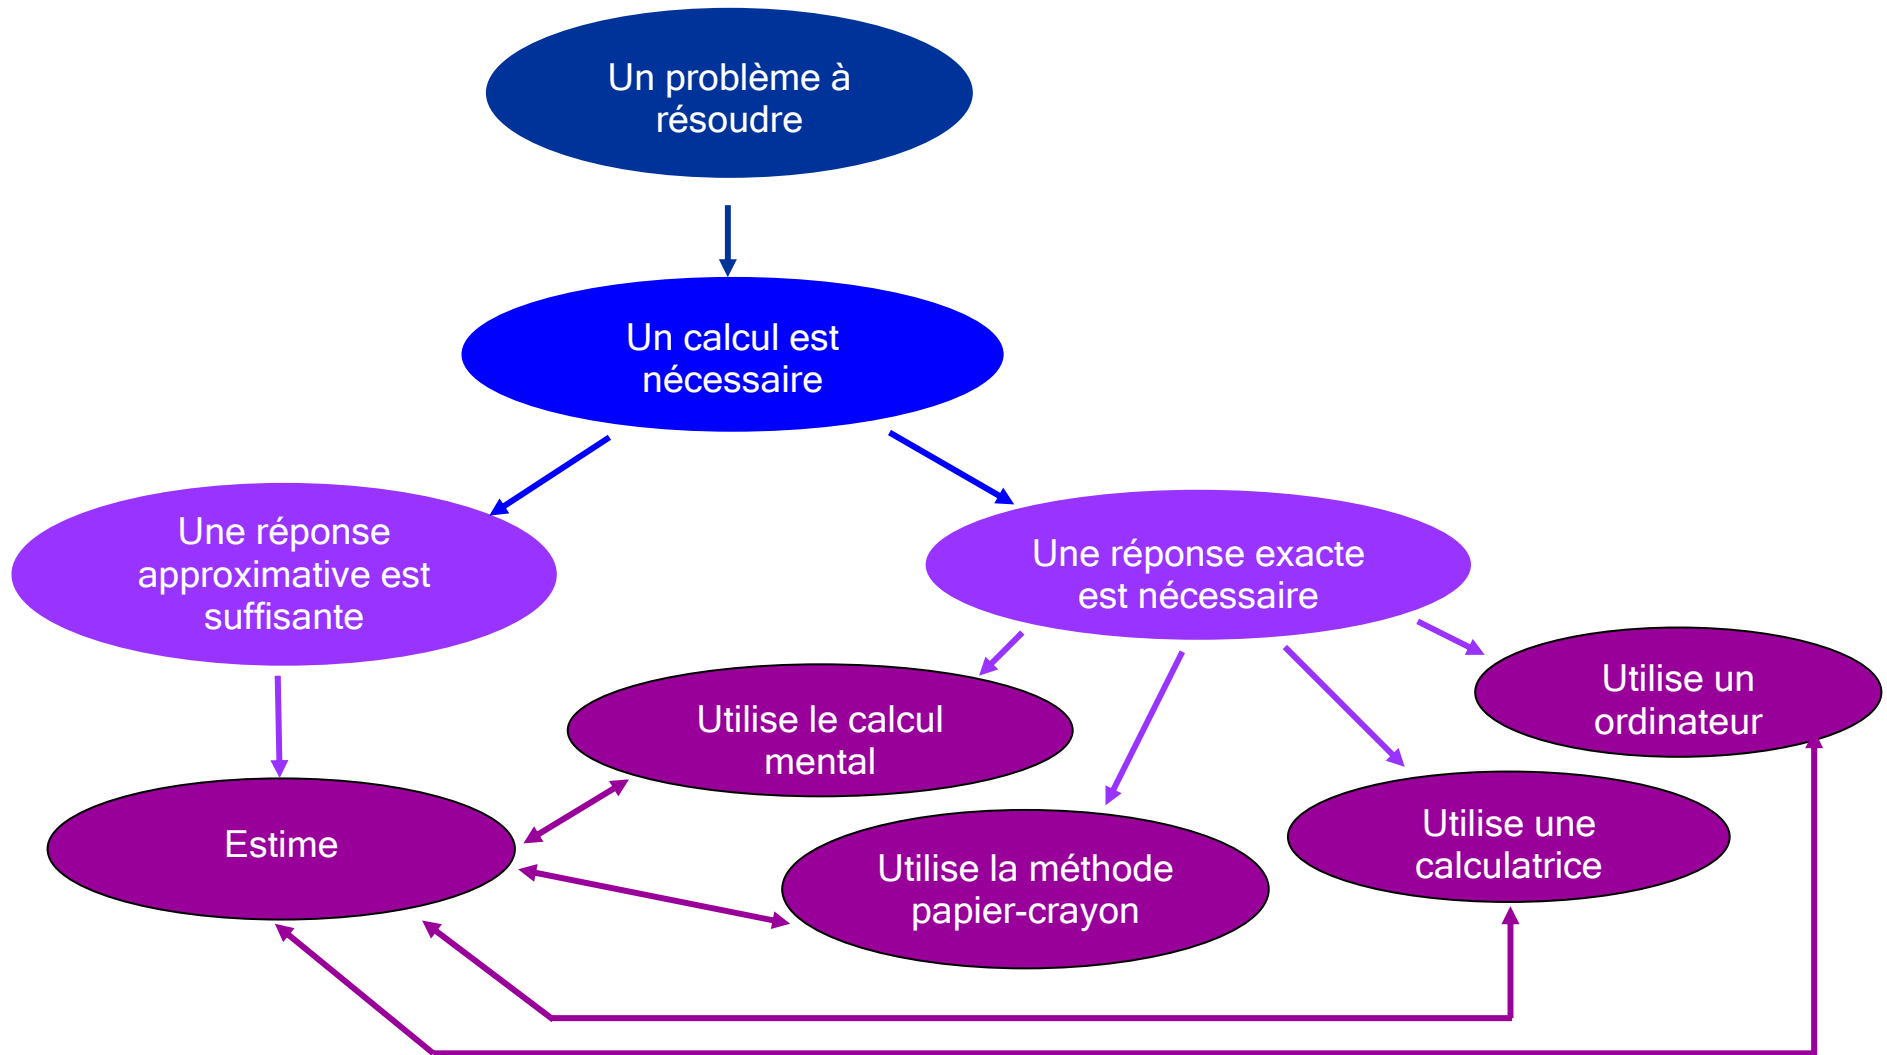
Un problème à résoudre

Un calcul est nécessaire

Une réponse approximative est suffisante

Une réponse exacte est nécessaire

Utilise le calcul mental

Utilise un ordinateur

Estime

Utilise la méthode papier-crayon

Utilise une calculatrice